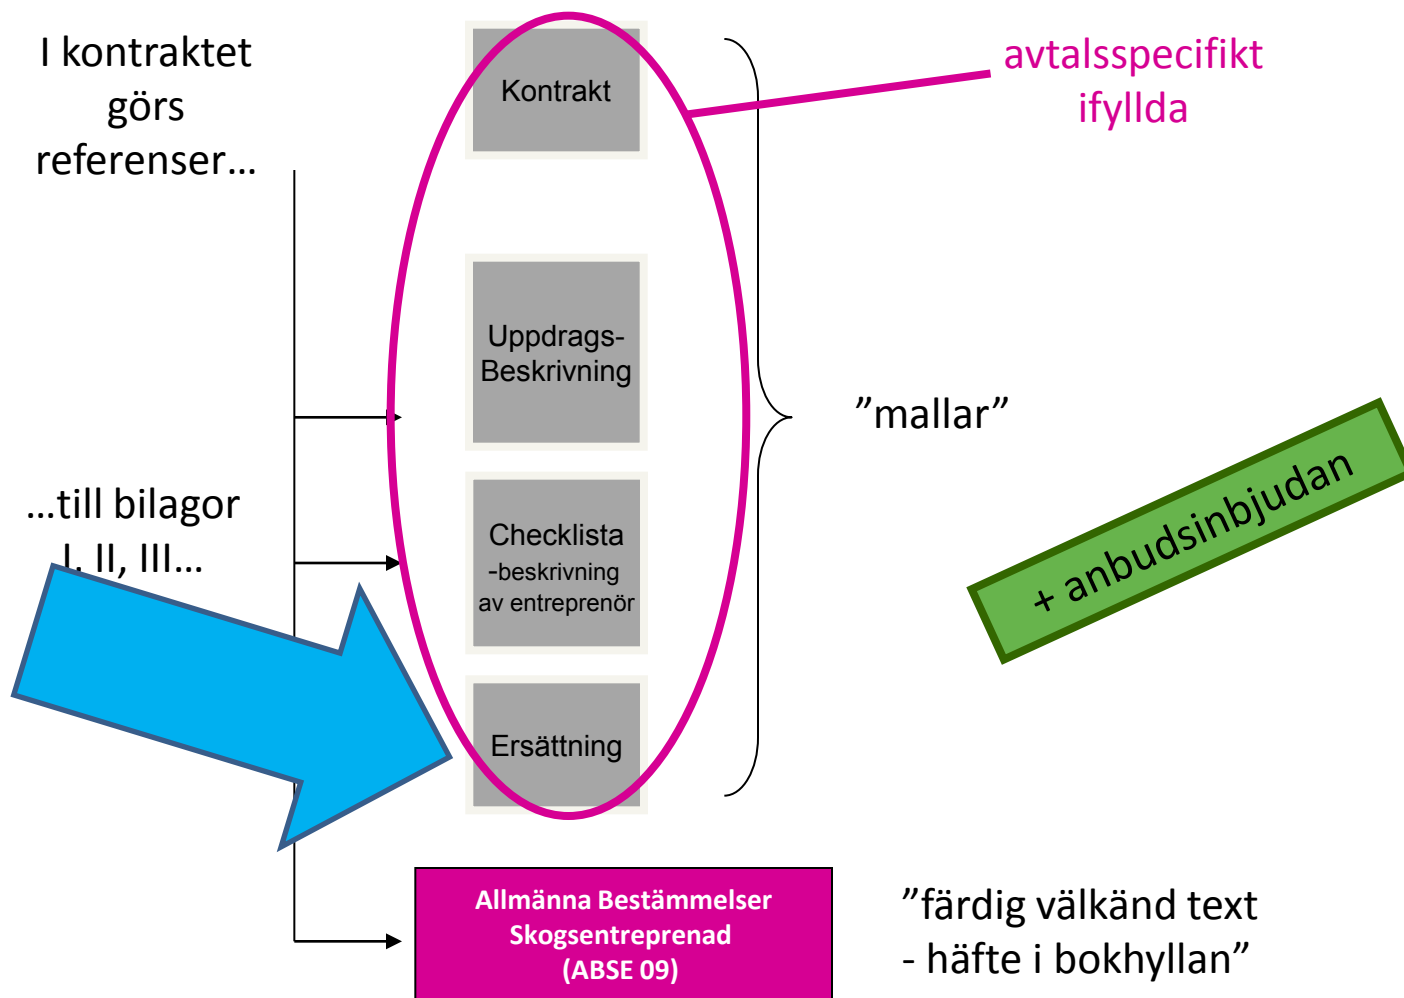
I kontraktet görs referenser…

Kontrakt

avtalsspecifikt ifyllda

Uppdrags-Beskrivning

”mallar”

…till bilagor I, II, III…

Checklista -beskrivning av entreprenör

+ anbudsinbjudan

Ersättning

Allmänna Bestämmelser Skogsentreprenad (ABSE 09)

”färdig välkänd text - häfte i bokhyllan”